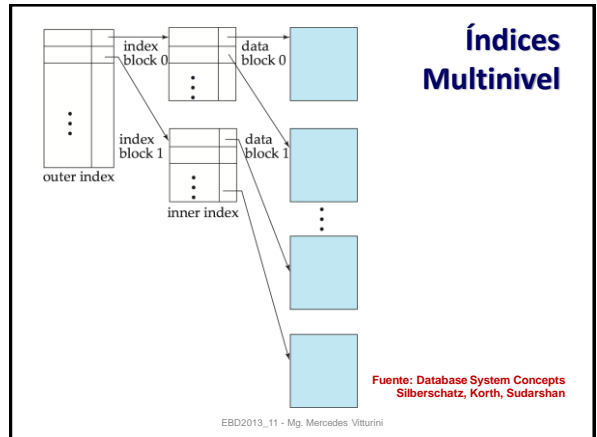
Índices Multinivel

index block 0

data block 0

index block 1

data block 1

outer index

inner index

Fuente: Database System Concepts Silberschatz, Korth, Sudarshan

EBD2013_11 - Mg. Mercedes Vitturini